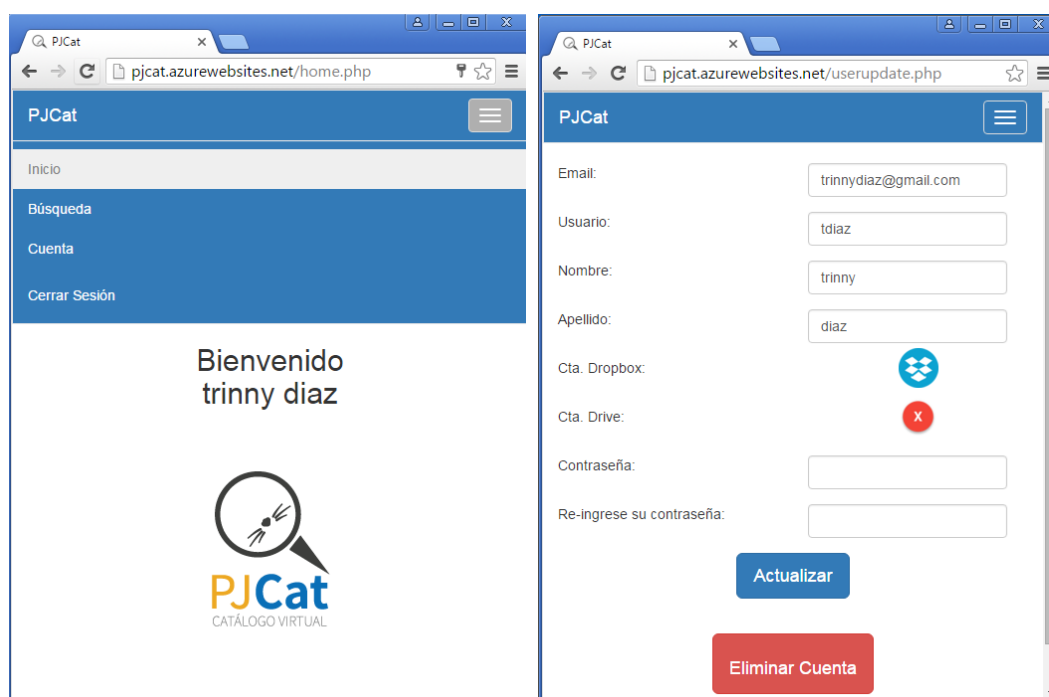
PJCat
pjcat.azurewebsites.net/home.php

PJCat

Inicio
Búsqueda
Cuenta
Cerrar Sesión

Bienvenido
trinny diaz

PJCat
CATÁLOGO VIRTUAL

PJCat
pjcat.azurewebsites.net/userupdate.php

PJCat

Email: trinnydiaz@gmail.com
Usuario: tdiaz
Nombre: trinny
Apellido: diaz
Cta. Dropbox:
Cta. Drive: X
Contraseña:
Re-ingrese su contraseña:

Actualizar

Eliminar Cuenta